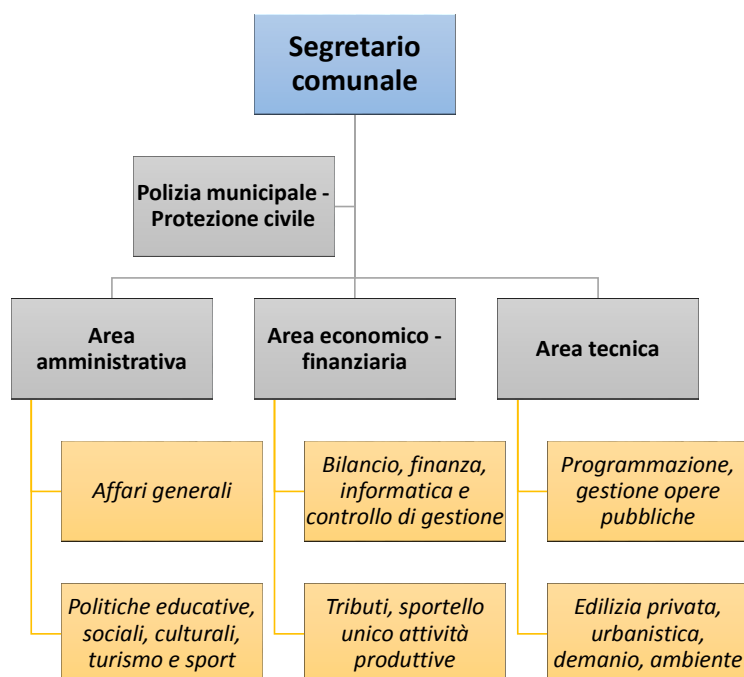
Segretario comunale

Polizia municipale - Protezione civile

Area amministrativa

Affari generali

Politiche educative, sociali, culturali, turismo e sport

Area economico - finanziaria

Bilancio, finanza, informatica e controllo di gestione

Tributi, sportello unico attività produttive

Area tecnica

Programmazione, gestione opere pubbliche

Edilizia privata, urbanistica, demanio, ambiente